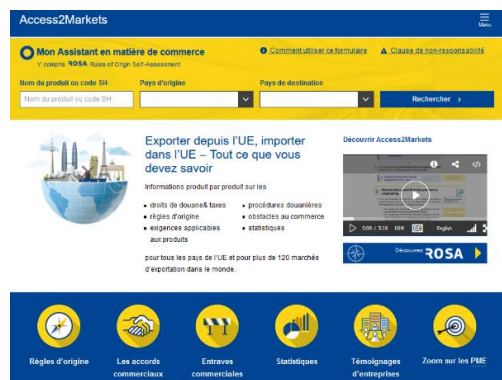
Access2Markets

Menu

Mon Assistant en matière de commerce

Y compris ROSA Rules of Origin Self-Assessment

Comment utiliser ce formulaire

Clause de non-responsabilité

Nom du produit ou code SH

Pays d'origine

Pays de destination

Nom du produit ou code SH

Rechercher >

Exporter depuis l'UE, importer dans l'UE – Tout ce que vous devez savoir

Informations produit par produit sur les

- droits de douane& taxes
- règles d'origine
- exigences applicables aux produits
- procédures douanières
- obstacles au commerce
- statistiques

pour tous les pays de l'UE et pour plus de 120 marchés d'exportation dans le monde.

Découvrir Access2Markets

0:00 / 3:18

English

Découvrez ROSA

Règles d'origine

Les accords commerciaux

Entraves commerciales

Statistiques

Témoignages d'entreprises

Zoom sur les PME